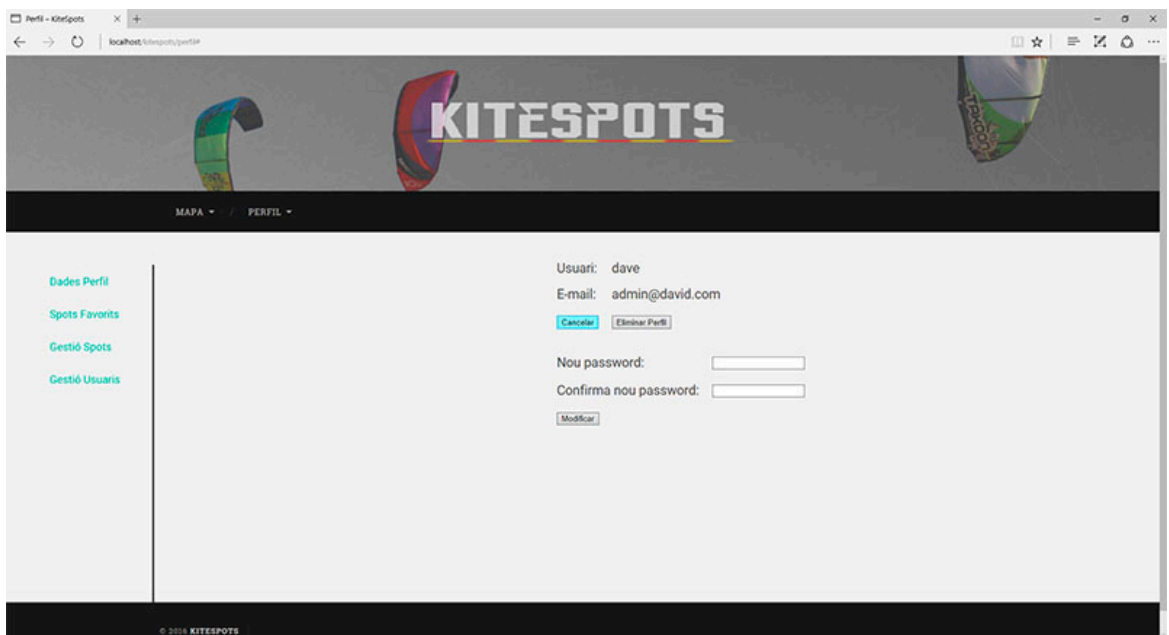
Perfil – KiteSpots

localhost/kitespots/perfil#

KITESPOTS

MAPA ▾ / PERFIL ▾

Dades Perfil
Spots Favorits
Gestió Spots
Gestió Usuaris

Usuari: dave
E-mail: admin@david.com
Cancelar Eliminar Perfil

Nou password:
Confirma nou password:
Modificar

© 2016 KITESPOTS